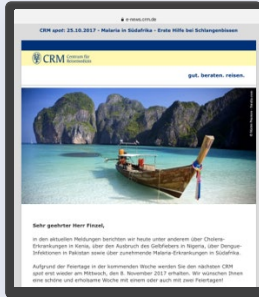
e-news.crm.de

CRM spot: 25.10.2017 - Malaria in Südafrika - Erste Hilfe bei Schlangenbissen

CRM Centrum für Reisemedizin

gut. beraten. reisen.

Sehr geehrter Herr Finzel,

in den aktuellen Meldungen berichten wir heute unter anderem über Cholera-Erkrankungen in Kenia, über den Ausbruch des Gelbfiebers in Nigeria, über Dengue-Infektionen in Pakistan sowie über zunehmende Malaria-Erkrankungen in Südafrika.

Aufgrund der Feiertage in der kommenden Woche werden Sie den nächsten CRM spot erst wieder am Mittwoch, den 8. November 2017 erhalten. Wir wünschen Ihnen eine schöne und erholsame Woche mit einem oder auch mit zwei Feiertagen!